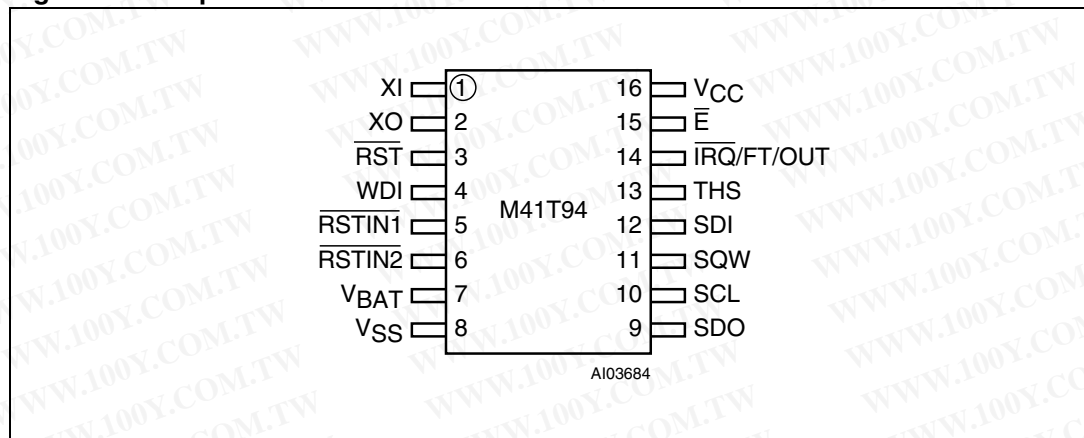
XI ① 16 $V_{CC}$
XO 2 15 $\overline{E}$
$\overline{RST}$ 3 14 $\overline{IRQ}$/FT/OUT
WDI 4 13 THS
$\overline{RSTIN1}$ 5 M41T94 12 SDI
$\overline{RSTIN2}$ 6 11 SQW
$V_{BAT}$ 7 10 SCL
$V_{SS}$ 8 9 SDO

AI03684

WWW.100Y.COM.TW